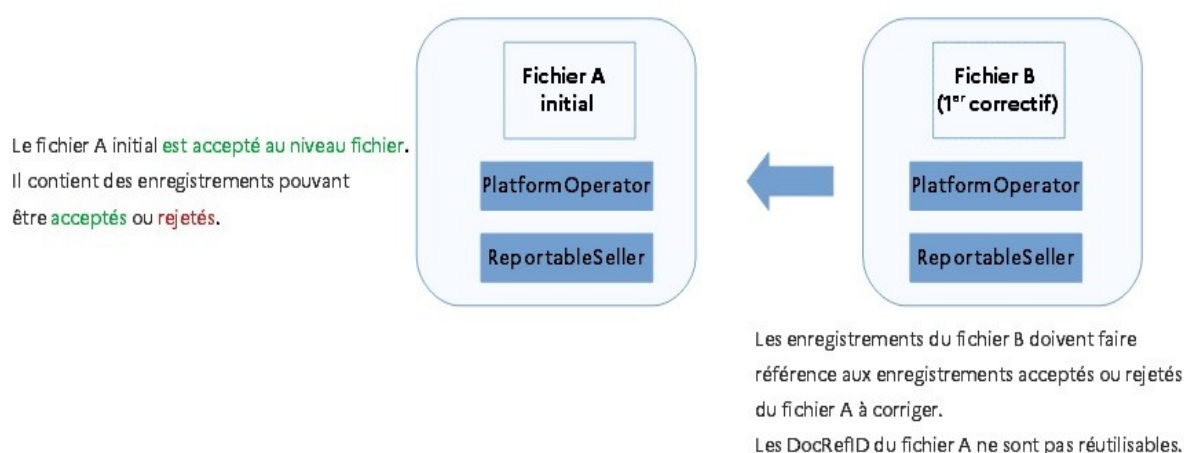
Le fichier A initial est accepté au niveau fichier. Il contient des enregistrements pouvant être acceptés ou rejetés.

Fichier A initial

PlatformOperator

ReportableSeller

Fichier B (1$^{er}$ correctif)

PlatformOperator

ReportableSeller

Les enregistrements du fichier B doivent faire référence aux enregistrements acceptés ou rejetés du fichier A à corriger.
Les DocRefID du fichier A ne sont pas réutilisables.